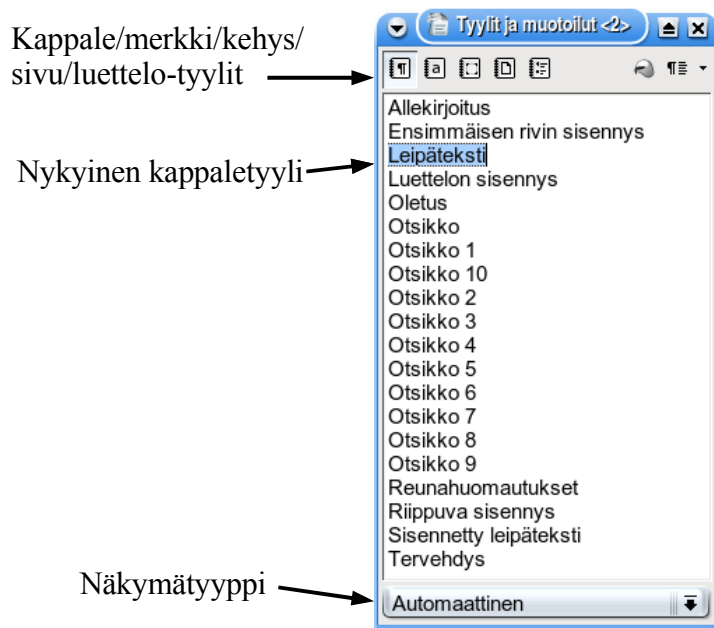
Kappale/merkki/kehys/ sivu/luettelo-tyylit

Nykyinen kappaletyyli

Näkymätyyppi

Tyylit ja muotoilut <2>

Allekirjoitus
Ensimmäisen rivin sisennys
Leipäteksti
Luettelon sisennys
Oletus
Otsikko
Otsikko 1
Otsikko 10
Otsikko 2
Otsikko 3
Otsikko 4
Otsikko 5
Otsikko 6
Otsikko 7
Otsikko 8
Otsikko 9
Reunahuomautukset
Riippuva sisennys
Sisennetty leipäteksti
Tervehdys

Automaattinen